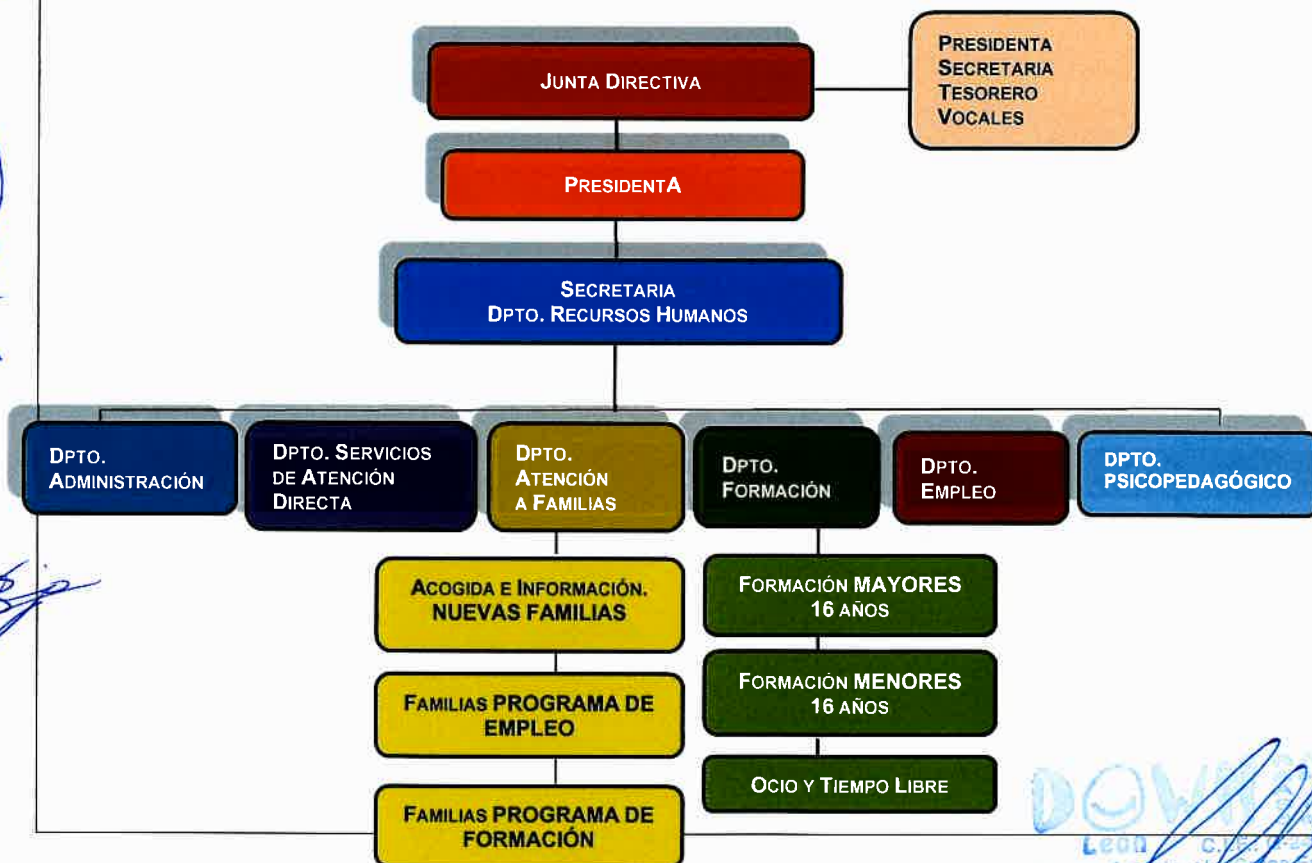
JUNTA DIRECTIVA

PRESIDENTA
SECRETARIA
TESORERO
VOCALES

PRESIDENTA

SECRETARIA
DPTO. RECURSOS HUMANOS

DPTO. ADMINISTRACIÓN

DPTO. SERVICIOS DE ATENCIÓN DIRECTA

DPTO. ATENCIÓN A FAMILIAS

DPTO. FORMACIÓN

DPTO. EMPLEO

DPTO. PSICOPEDAGÓGICO

ACOGIDA E INFORMACIÓN. NUEVAS FAMILIAS

FAMILIAS PROGRAMA DE EMPLEO

FAMILIAS PROGRAMA DE FORMACIÓN

FORMACIÓN MAYORES 16 AÑOS

FORMACIÓN MENORES 16 AÑOS

OCIO Y TIEMPO LIBRE

DOWN
León C.I.F. G-2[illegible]